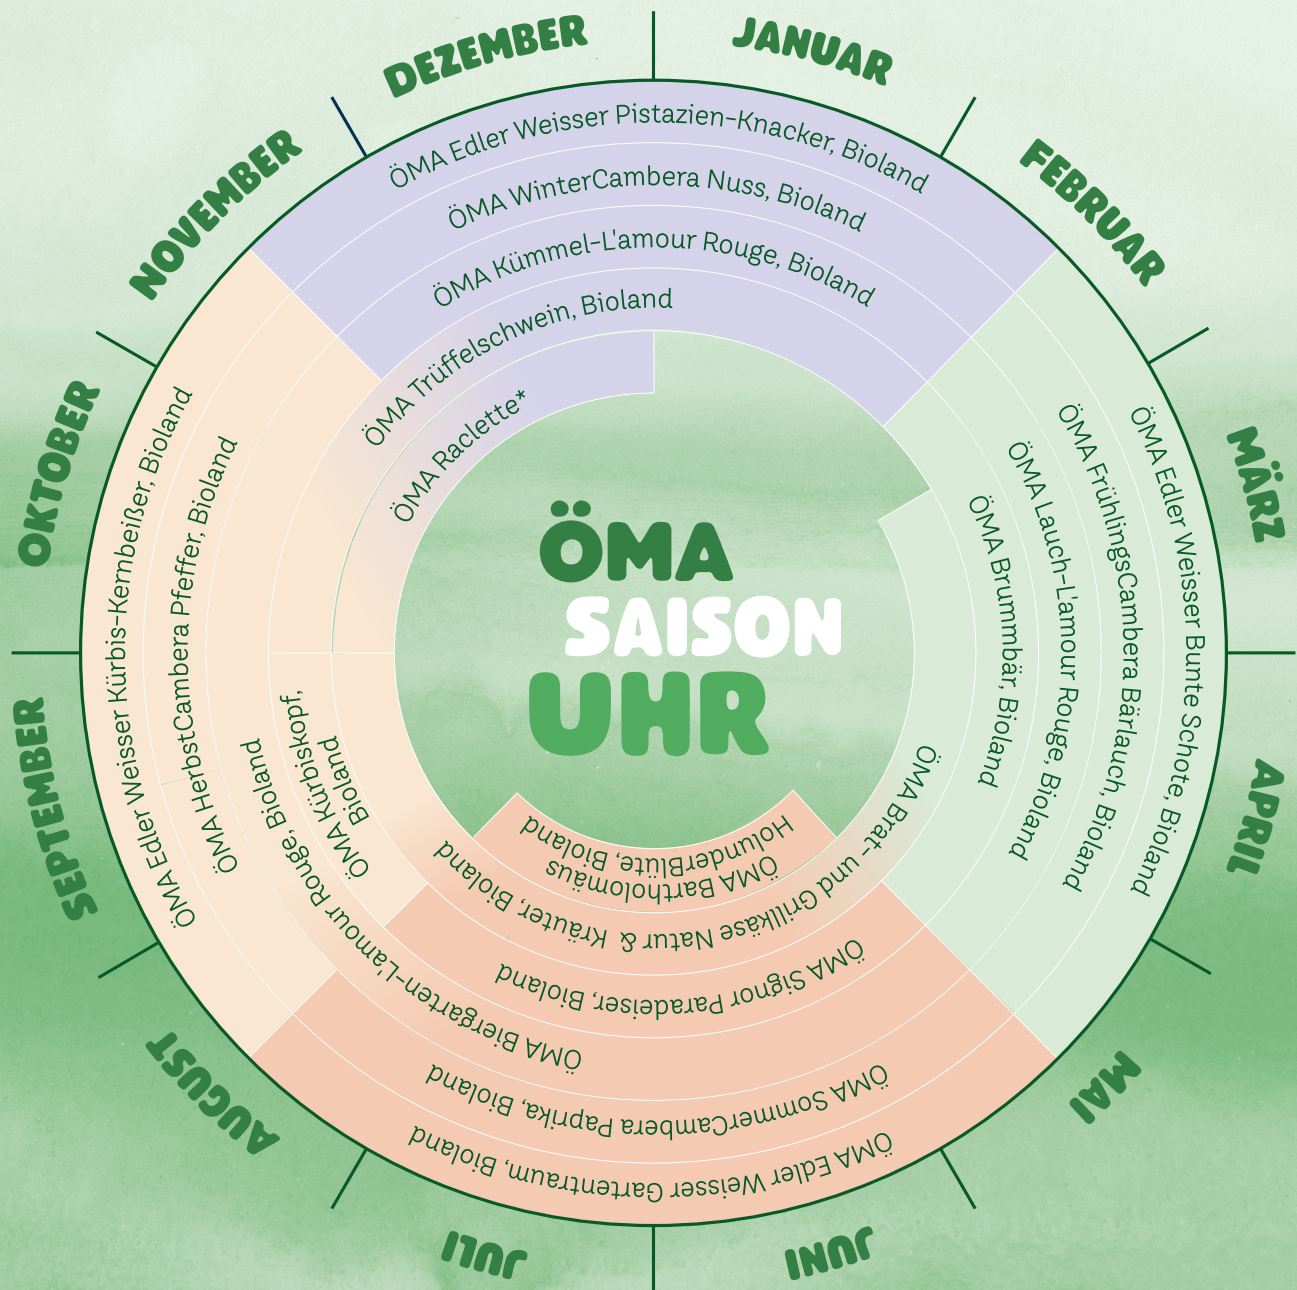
DEZEMBER
JANUAR
FEBRUAR
MÄRZ
APRIL
MAI
JUNI
JULI
AUGUST
SEPTEMBER
OKTOBER
NOVEMBER

ÖMA Edler Weisser Pistazien-Knacker, Bioland
ÖMA WinterCambera Nuss, Bioland
ÖMA Kümmel-L'amour Rouge, Bioland
ÖMA Trüffelschwein, Bioland
ÖMA Trüffelschwein, Bioland
ÖMA Raclette*

ÖMA Edler Weisser Bunte Schote, Bioland
ÖMA FrühlingsCambera Bärlauch, Bioland
ÖMA Lauch-L'amour Rouge, Bioland
ÖMA Brummbär, Bioland
ÖMA Brat- und Grillkäse Natur & Kräuter, Bioland

ÖMA Bartholomäus HolunderBlüte, Bioland
ÖMA Signor Paradeiser, Bioland
ÖMA Biergarten-L'amour Rouge, Bioland
ÖMA SommerCambera Paprika, Bioland
ÖMA Edler Weisser Gartentraum, Bioland

ÖMA Edler Weisser Kürbis-Kernbeißer, Bioland
ÖMA HerbstCambera Pfeffer, Bioland
ÖMA Kürbiskopf, Bioland

ÖMA
SAISON
UHR